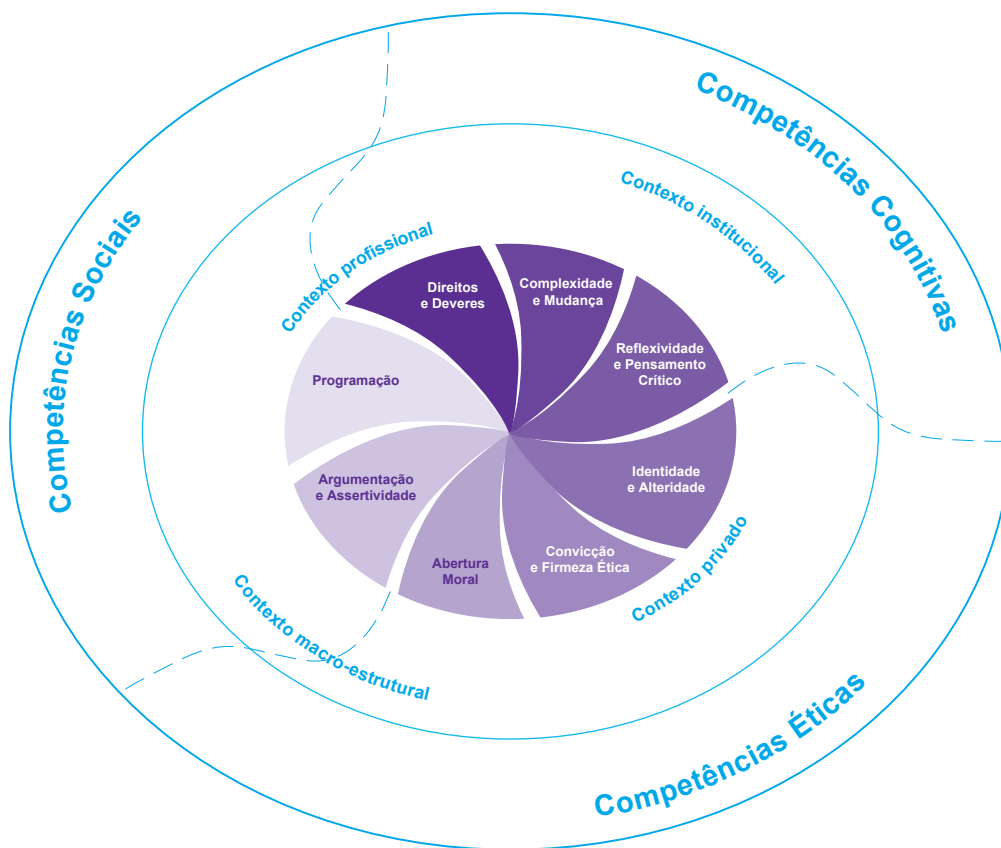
Competências Cognitivas

Competências Sociais

Competências Éticas

Contexto institucional

Contexto profissional

Contexto privado

Contexto macro-estrutural

Direitos e Deveres

Complexidade e Mudança

Reflexividade e Pensamento Crítico

Identidade e Alteridade

Convicção e Firmeza Ética

Abertura Moral

Argumentação e Assertividade

Programação